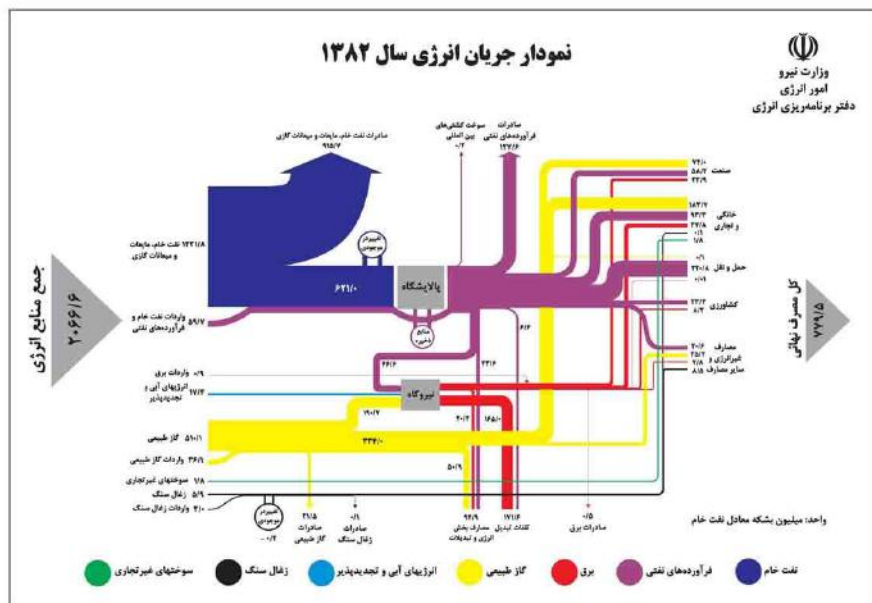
نمودار جریان انرژی سال ۱۳۸۲

وزارت نیرو
امور انرژی
دفتر برنامه‌ریزی انرژی

جمع منابع انرژی
۲۰۶۶/۶

کل مصرف نهایی
۷۷۹/۵

صادرات نفت خام، مایعات و میعانات گازی
۹۱۵/۷

سوخت کشتیهای بین المللی
۰/۲

صادرات فرآورده‌های نفتی
۱۲۷/۶

۱۴۳۱/۸ نفت خام، مایعات و میعانات گازی

تغییرات موجودی

۶۲۱/۰

پالایشگاه

۵۹/۷ واردات نفت خام و فرآورده‌های نفتی

منابع ذخیره

۰/۹ واردات برق

۱۷/۴ انرژیهای آبی و تجدیدپذیر

۶۶/۶

۳۲/۶

۶/۶

نیروگاه

۱۹۰/۷

۲۰/۴

۱۶۵/۰

۳۳۴/۰

۵۱۰/۱ گاز طبیعی

۳۶/۸ واردات گاز طبیعی

۵۰/۹

۷/۸ سوختهای غیرتجاری

۵/۹ زغال سنگ

۴/۰ واردات زغال سنگ

تغییرات موجودی
۰/۲

۳۱/۵
صادرات گاز طبیعی

۰/۱
صادرات زغال سنگ

۹۴/۹
مصارف بخش انرژی و تبدیلات

۱۷۱/۶
کسات تبدیل

۰/۵
صادرات برق

واحد: میلیون بشکه معادل نفت خام

۷۴/۰
۵۸/۲ صنعت
۲۲/۹

۱۸۴/۷
۹۳/۳ خانگی
۳۷/۸ و تجاری
۰/۱
۱/۸

۰/۱
۲۲۰/۸ حمل و نقل
۰/۲

۲۲/۲ کشاورزی
۸/۳

۲۰/۶ مصارف
۳۵/۲ غیرانرژی و
۷/۸
۸/۸ سایر مصارف

نفت خام
فرآورده‌های نفتی
برق
گاز طبیعی
انرژیهای آبی و تجدیدپذیر
زغال سنگ
سوختهای غیرتجاری